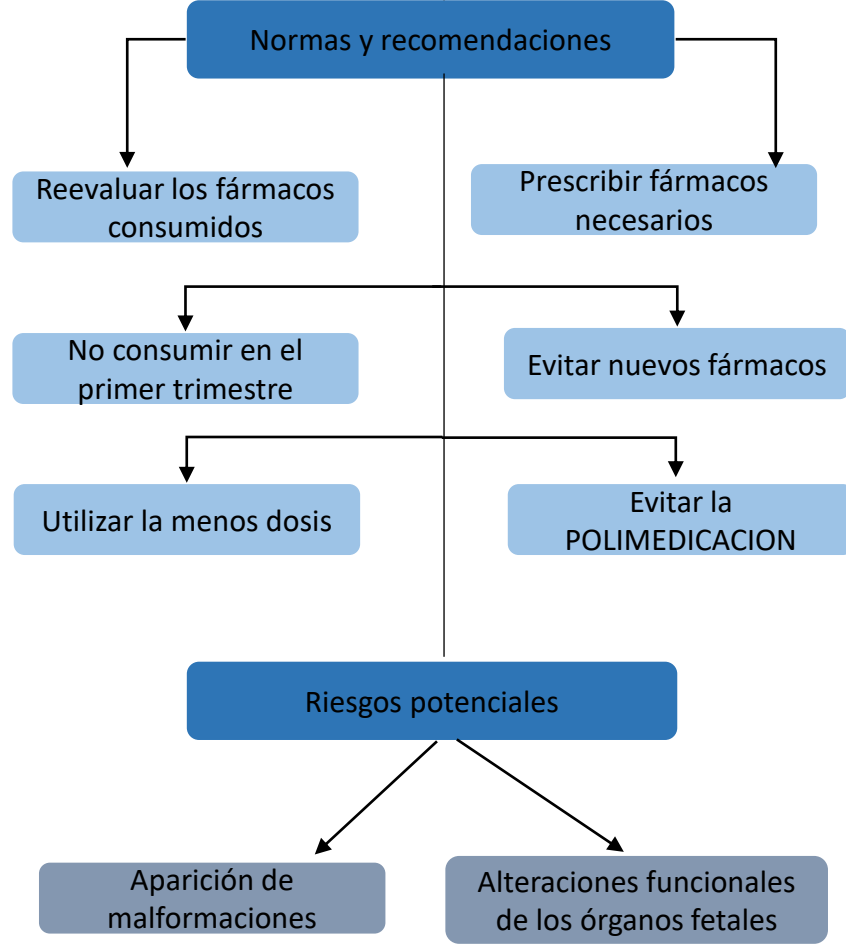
Normas y recomendaciones

Reevaluar los fármacos consumidos

Prescribir fármacos necesarios

No consumir en el primer trimestre

Evitar nuevos fármacos

Utilizar la menos dosis

Evitar la POLIMEDICACION

Riesgos potenciales

Aparición de malformaciones

Alteraciones funcionales de los órganos fetales